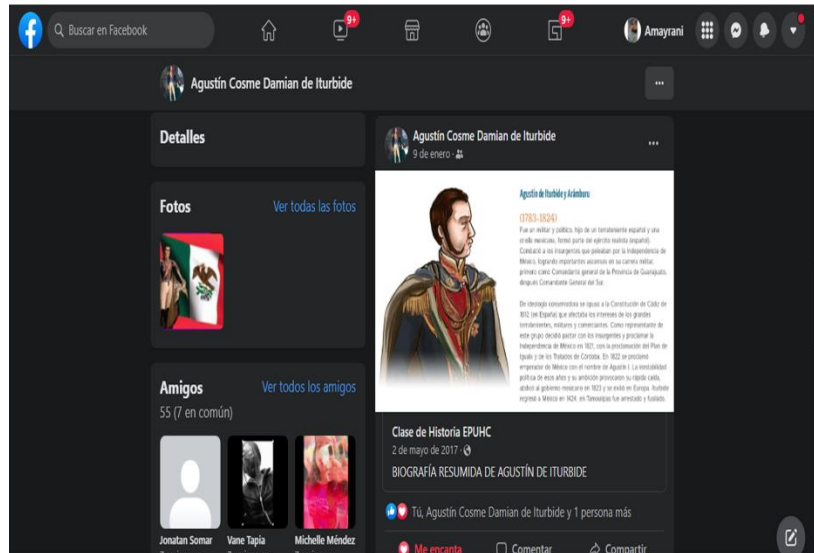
Buscar en Facebook

9+

9+

Amayrani

Agustín Cosme Damian de Iturbide

...

Detalles

Fotos

Ver todas las fotos

Amigos

Ver todos los amigos

55 (7 en común)

Jonatan Somar

Vane Tapia

Michelle Méndez

Agustín Cosme Damian de Iturbide

9 de enero ·

...

Agustín de Iturbide y Arámburu

(1783-1824)

Fue un militar y político, hijo de un terrateniente español y una criolla mexicana, formó parte del ejército realista (español). Combatió a los insurgentes que peleaban por la independencia de México, logrando importantes ascensos en su carrera militar, primero como Comandante general de la Provincia de Guanajuato, después Comandante General del Sur.

De ideología conservadora se opuso a la Constitución de Cádiz de 1812 (en España) que afectaba los intereses de los grandes terratenientes, militares y comerciantes. Como representante de este grupo decidió pactar con los insurgentes y proclamar la independencia de México en 1821, con la proclamación del Plan de Iguala y de los Tratados de Córdoba. En 1822 se proclamó emperador de México con el nombre de Agustín I. La inestabilidad política de esos años y su ambición provocaron su rápida caída, abdicó al gobierno mexicano en 1823 y se exilió en Europa. Iturbide regresó a México en 1824, en Tamaulipas fue arrestado y fusilado.

Clase de Historia EPUHC

2 de mayo de 2017 ·

BIOGRAFÍA RESUMIDA DE AGUSTÍN DE ITURBIDE

Tú, Agustín Cosme Damian de Iturbide y 1 persona más

Me encanta

Comentar

Compartir